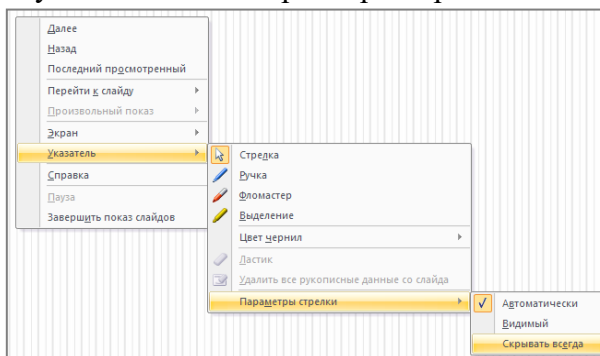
Далее
Назад
Последний просмотренный
Перейти к слайду
Произвольный показ
Экран
Указатель
Справка
Пауза
Завершить показ слайдов

Стрелка
Ручка
Фломастер
Выделение
Цвет чернил
Ластик
Удалить все рукописные данные со слайда
Параметры стрелки

Автоматически
Видимый
Скрывать всегда